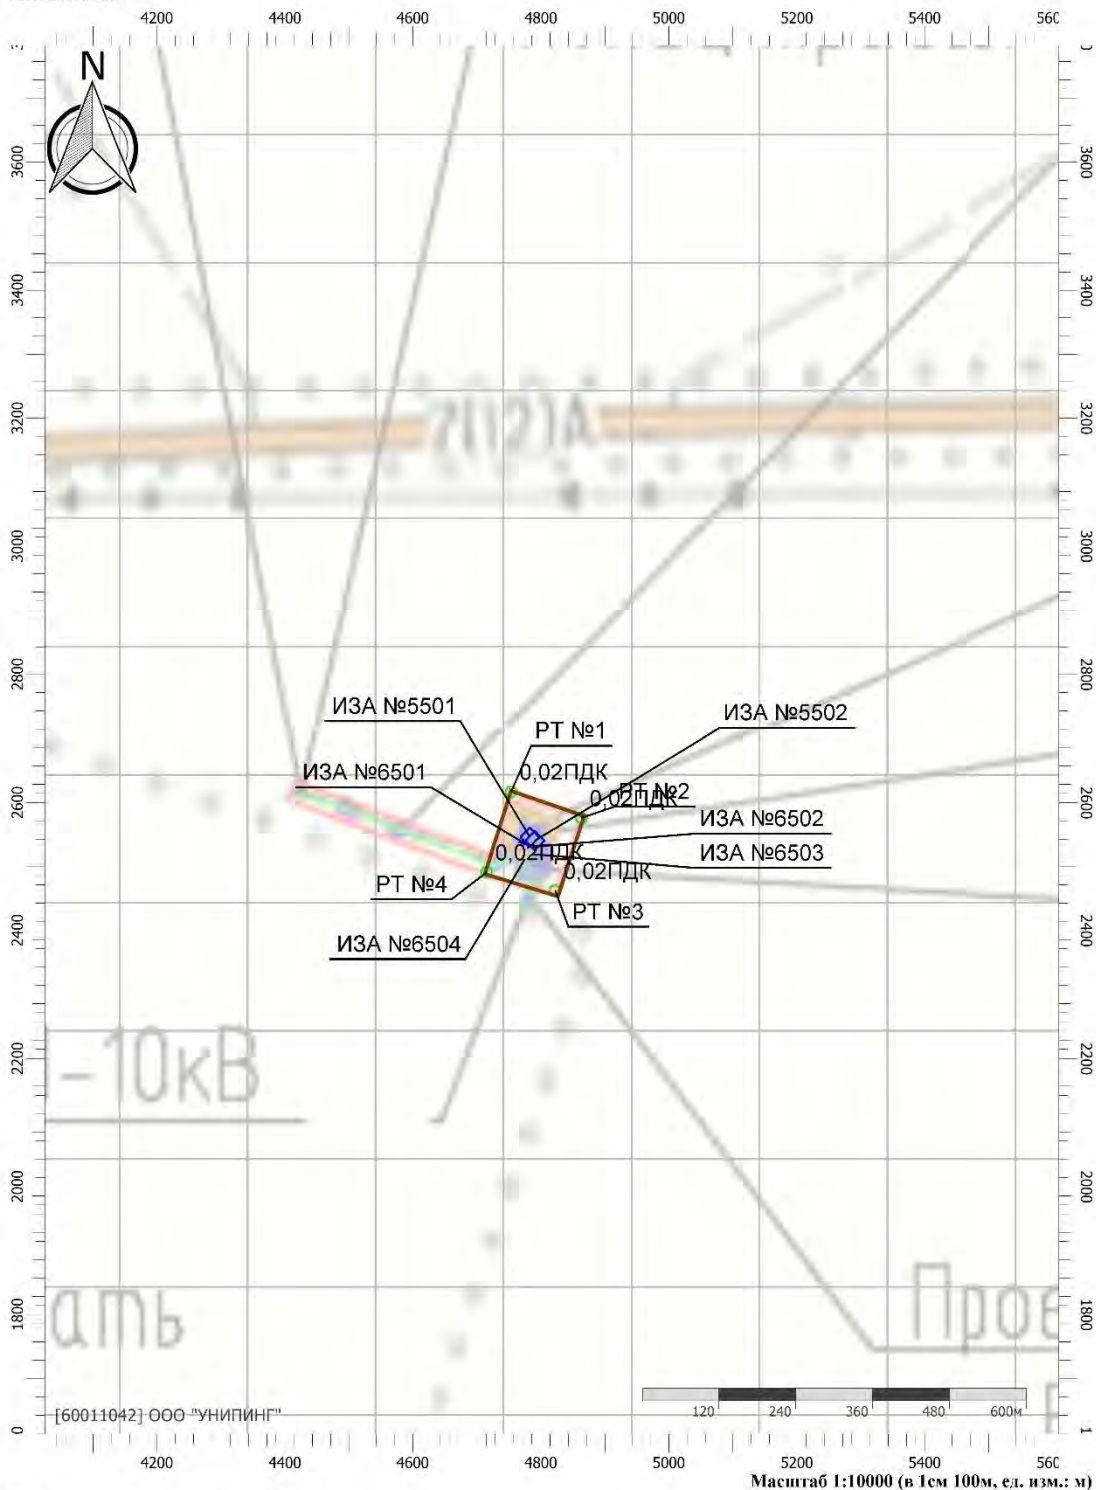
4200 4400 4600 4800 5000 5200 5400 560

N

3600
3400
3200
3000
2800
2600
2400
2200
2000
1800

ИЗА №5501
РТ №1
ИЗА №5502
ИЗА №6501
0,02ПДК
0,02ПДК
РТ №2
ИЗА №6502
0,02ПДК
ИЗА №6503
0,02ПДК
РТ №4
РТ №3
ИЗА №6504

-10кВ
ать
Прое

[60011042] ООО "УНИПИНГ"

120 240 360 480 600м

4200 4400 4600 4800 5000 5200 5400 560
Масштаб 1:10000 (в 1см 100м, ед. изм.: м)